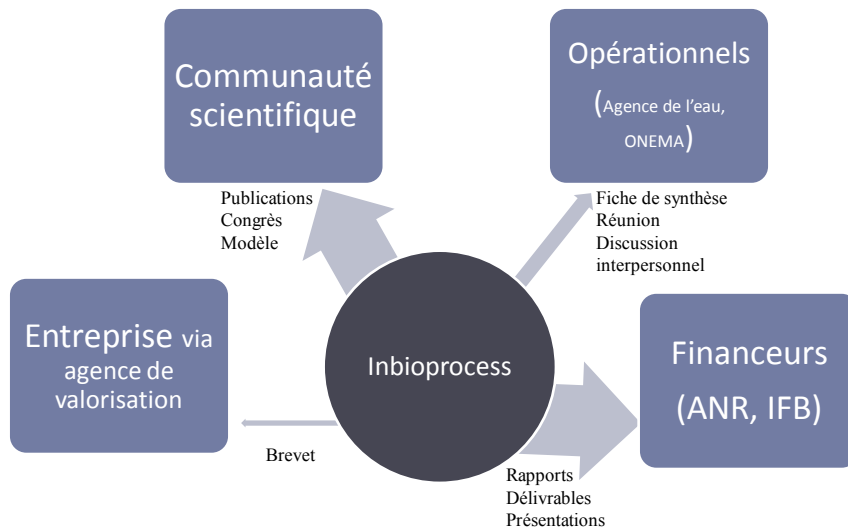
Communauté scientifique

Opérationnels
(Agence de l'eau, ONEMA)

Publications
Congrès
Modèle

Fiche de synthèse
Réunion
Discussion
interpersonnel

Entreprise via agence de valorisation

Inbioprocess

Financeurs
(ANR, IFB)

Brevet

Rapports
Délivrables
Présentations